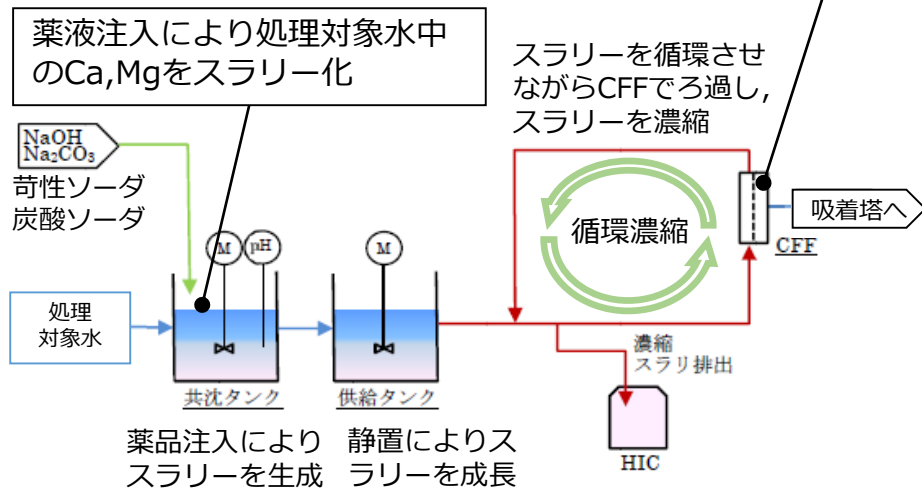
薬液注入により処理対象水中のCa,Mgをスラリー化

スラリーを循環させながらCFFでろ過し,スラリーを濃縮

$NaOH$
$Na_2CO_3$
苛性ソーダ
炭酸ソーダ

M
pH
M

循環濃縮

CFF

吸着塔へ

処理
対象水

共沈タンク

供給タンク

濃縮
スラリ排出

HIC

薬品注入によりスラリーを生成

静置によりスラリーを成長